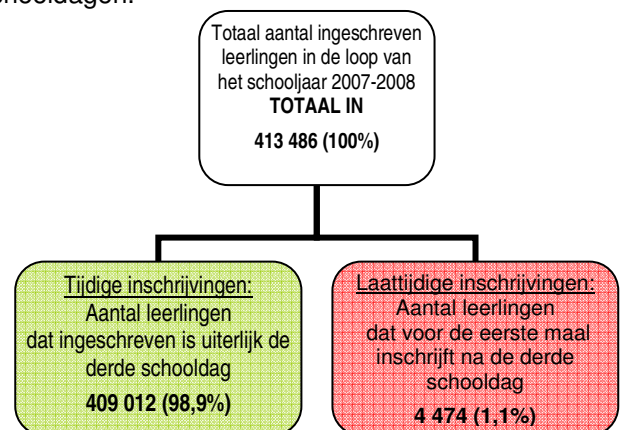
schooldagen.

Totaal aantal ingeschreven leerlingen in de loop van het schooljaar 2007-2008
**TOTAAL IN**
**413 486 (100%)**

Tijdige inschrijvingen:
Aantal leerlingen dat ingeschreven is uiterlijk de derde schooldag
**409 012 (98,9%)**

Laattijdige inschrijvingen:
Aantal leerlingen dat voor de eerste maal inschrijft na de derde schooldag
**4 474 (1,1%)**